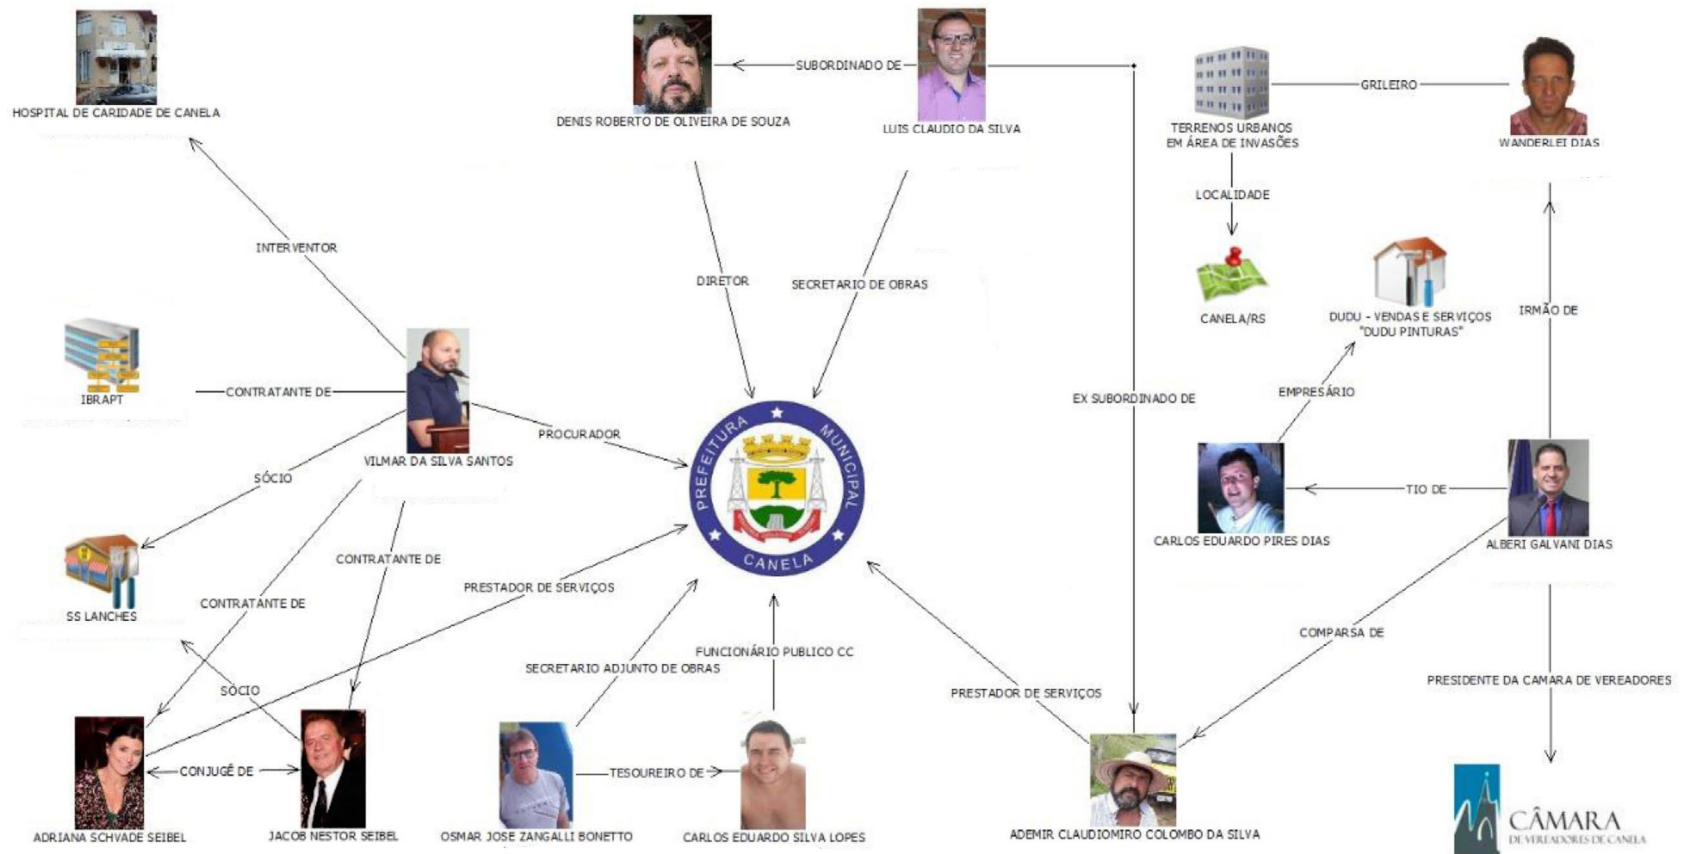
HOSPITAL DE CARIDADE DE CANELA

DENIS ROBERTO DE OLIVEIRA DE SOUZA

SUBORDINADO DE

LUIS CLAUDIO DA SILVA

TERRENOS URBANOS EM ÁREA DE INVASÕES

GRILEIRO

WANDERLEI DIAS

INTERVENTOR

DIRETOR

SECRETARIO DE OBRAS

LOCALIDADE

CANELA/RS

DUDU - VENDAS E SERVIÇOS "DUDU PINTURAS"

IRMÃO DE

IBRAPT

CONTRATANTE DE

VILMAR DA SILVA SANTOS

PROCURADOR

PREFEITURA MUNICIPAL CANELA

EX SUBORDINADO DE

EMPRESÁRIO

SÓCIO

CARLOS EDUARDO PIRES DIAS

TIO DE

ALBERI GALVANI DIAS

SS LANCHES

CONTRATANTE DE

CONTRATANTE DE

PRESTADOR DE SERVIÇOS

COMPARSA DE

SÓCIO

SECRETARIO ADJUNTO DE OBRAS

FUNCIONÁRIO PUBLICO CC

PRESTADOR DE SERVIÇOS

PRESIDENTE DA CAMARA DE VEREADORES

ADRIANA SCHVADE SEIBEL

CONJUGÊ DE

JACOB NESTOR SEIBEL

OSMAR JOSE ZANGALLI BONETTO

TESOUREIRO DE

CARLOS EDUARDO SILVA LOPES

ADEMIR CLAUDIOMIRO COLOMBO DA SILVA

CÂMARA DE VEREADORES DE CANELA